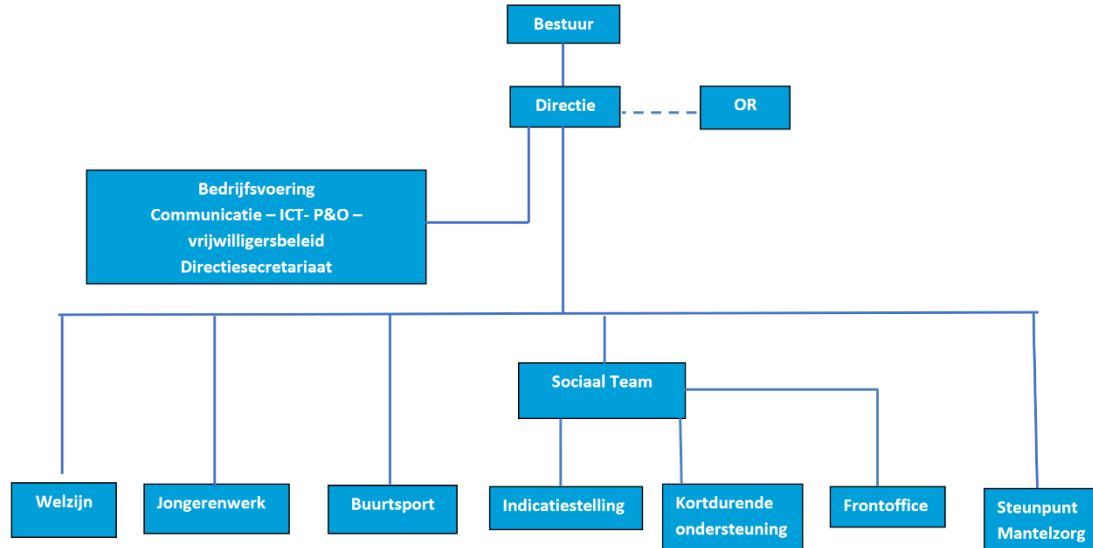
Bestuur

Directie

OR

Bedrijfsvoering
Communicatie – ICT- P&O – vrijwilligersbeleid
Directiesecretariaat

Sociaal Team

Welzijn

Jongerenwerk

Buurtsport

Indicatiestelling

Kortdurende ondersteuning

Frontoffice

Steunpunt Mantelzorg